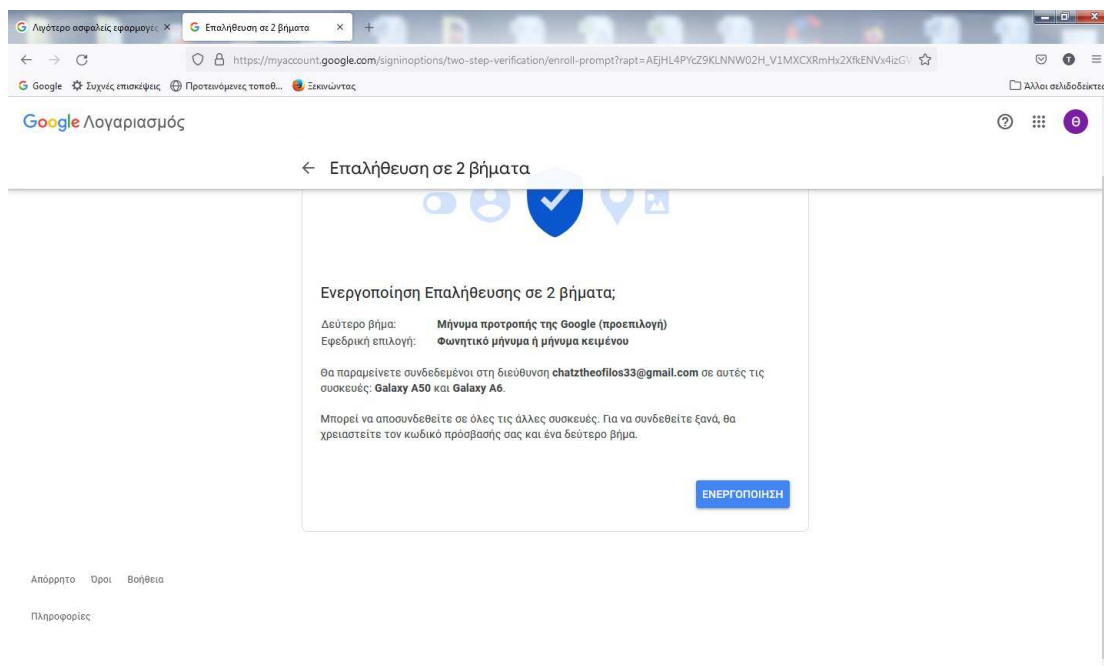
Λιγότερο ασφαλείς εφαρμογές ×
Επαλήθευση σε 2 βήματα ×
+

https://myaccount.google.com/signinoptions/two-step-verification/enroll-prompt?rapt=AEjHL4PYcZ9KLNNW02H_V1MXCXRmHx2XfkENVx4izG

Google Συχνές επισκέψεις Προτεινόμενες τοποθ... Ξεκινώντας
Άλλοι σελιδοδείκτες

Google Λογαριασμός

Θ

← Επαλήθευση σε 2 βήματα

Ενεργοποίηση Επαλήθευσης σε 2 βήματα;

Δεύτερο βήμα: Μήνυμα προτροπής της Google (προεπιλογή)
Εφεδρική επιλογή: Φωνητικό μήνυμα ή μήνυμα κειμένου

Θα παραμείνετε συνδεδεμένοι στη διεύθυνση chatztheofilos33@gmail.com σε αυτές τις συσκευές: Galaxy A50 και Galaxy A6.

Μπορεί να αποσυνδεθείτε σε όλες τις άλλες συσκευές. Για να συνδεθείτε ξανά, θα χρειαστείτε τον κωδικό πρόσβασής σας και ένα δεύτερο βήμα.

ΕΝΕΡΓΟΠΟΙΗΣΗ

Απόρρητο Όροι Βοήθεια

Πληροφορίες